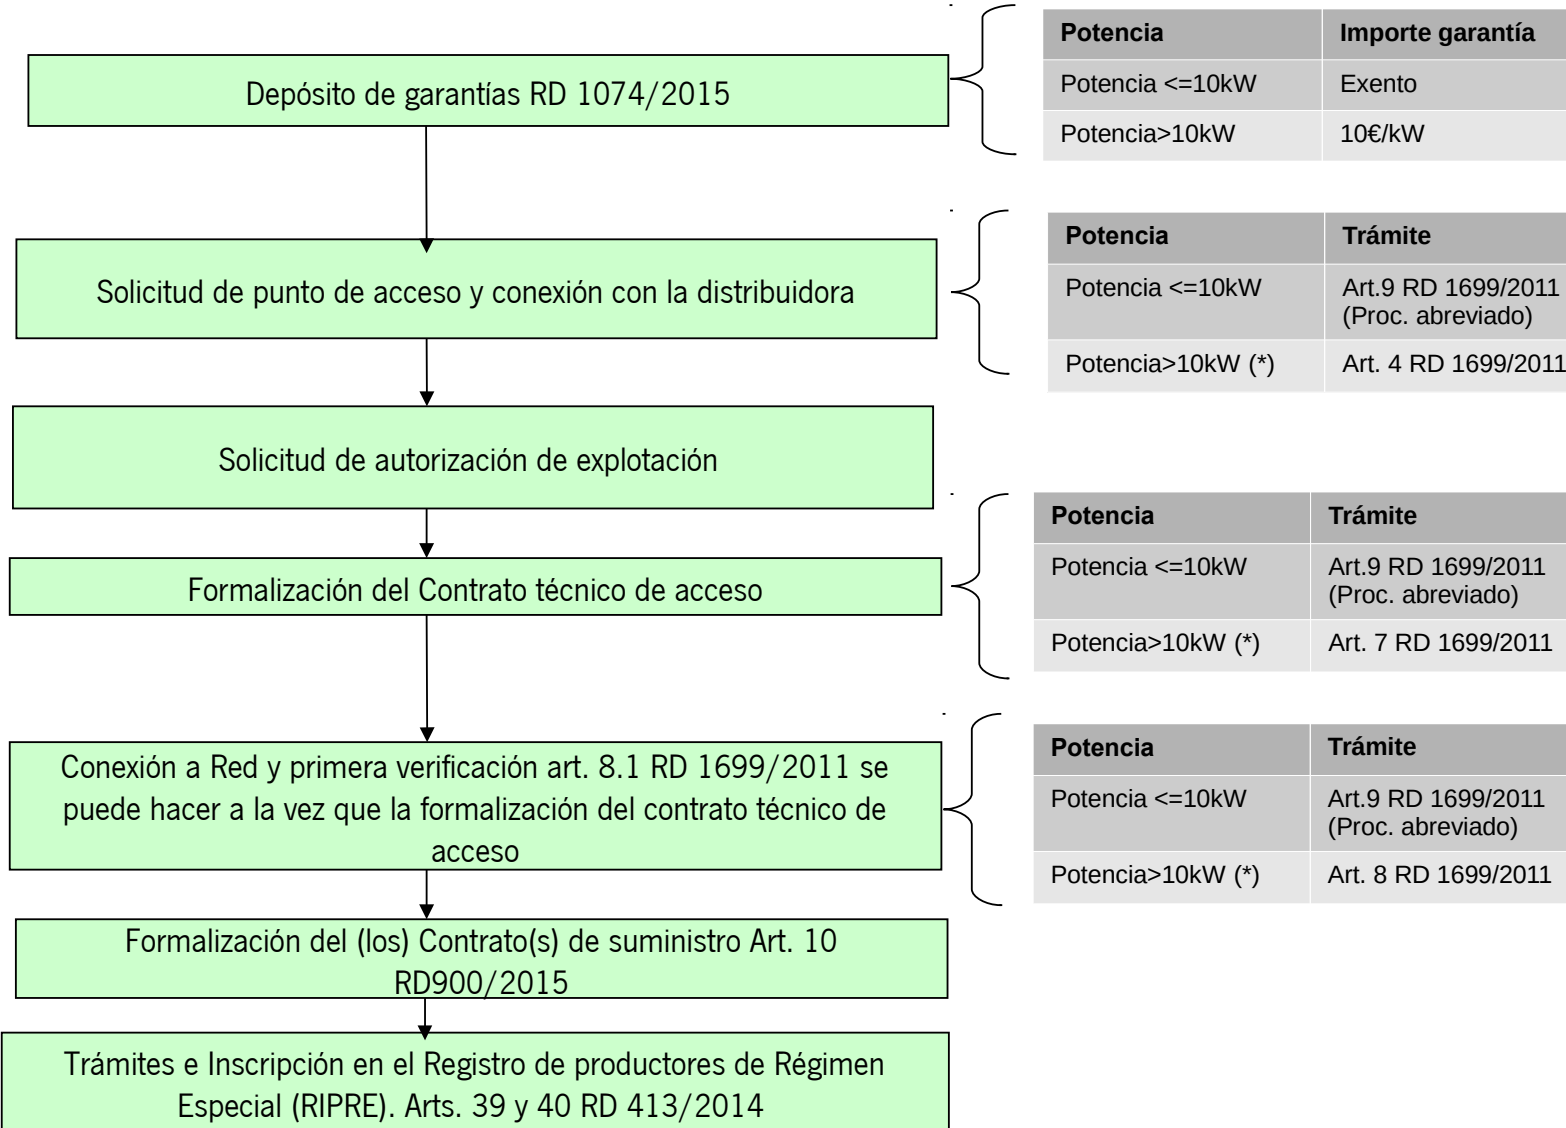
Depósito de garantías RD 1074/2015

| Potencia | Importe garantía |
|---|---|
| Potencia <=10kW | Exento |
| Potencia>10kW | 10€/kW |

Solicitud de punto de acceso y conexión con la distribuidora

| Potencia | Trámite |
|---|---|
| Potencia <=10kW | Art.9 RD 1699/2011 (Proc. abreviado) |
| Potencia>10kW (*) | Art. 4 RD 1699/2011 |

Solicitud de autorización de explotación

Formalización del Contrato técnico de acceso

| Potencia | Trámite |
|---|---|
| Potencia <=10kW | Art.9 RD 1699/2011 (Proc. abreviado) |
| Potencia>10kW (*) | Art. 7 RD 1699/2011 |

Conexión a Red y primera verificación art. 8.1 RD 1699/2011 se puede hacer a la vez que la formalización del contrato técnico de acceso

| Potencia | Trámite |
|---|---|
| Potencia <=10kW | Art.9 RD 1699/2011 (Proc. abreviado) |
| Potencia>10kW (*) | Art. 8 RD 1699/2011 |

Formalización del (los) Contrato(s) de suministro Art. 10 RD900/2015

Trámites e Inscripción en el Registro de productores de Régimen Especial (RIPRE). Arts. 39 y 40 RD 413/2014